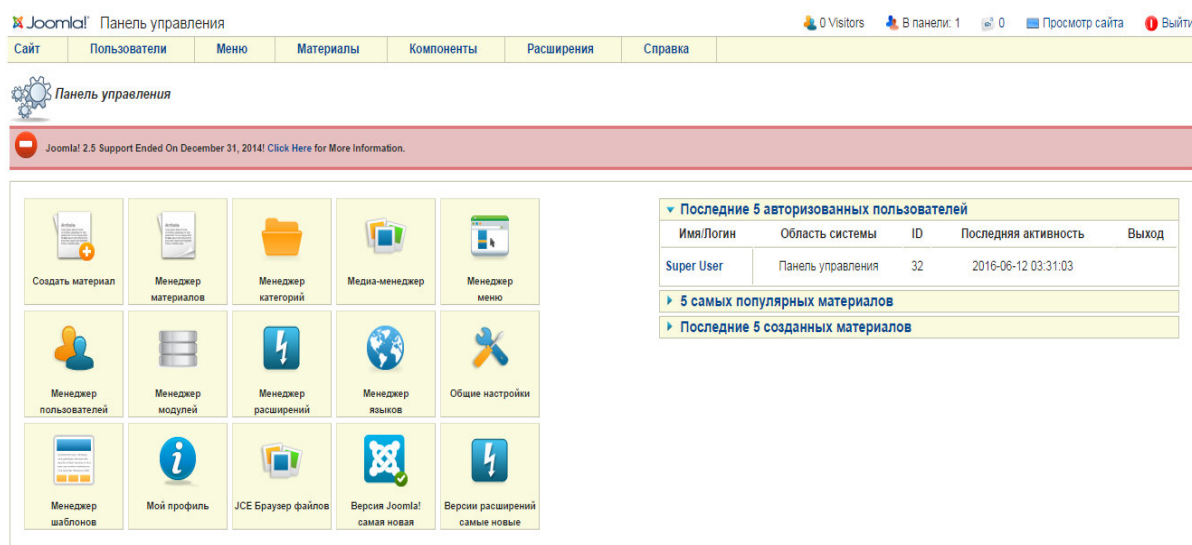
Joomla! Панель управления

0 Visitors В панели: 1 0 Просмотр сайта Выйти

Сайт Пользователи Меню Материалы Компоненты Расширения Справка

Панель управления

Joomla! 2.5 Support Ended On December 31, 2014! Click Here for More Information.

Создать материал
Менеджер материалов
Менеджер категорий
Медиа-менеджер
Менеджер меню
Менеджер пользователей
Менеджер модулей
Менеджер расширений
Менеджер языков
Общие настройки
Менеджер шаблонов
Мой профиль
JCE Браузер файлов
Версия Joomla! самая новая
Версии расширений самые новые

▾ Последние 5 авторизованных пользователей

| Имя/Логин | Область системы | ID | Последняя активность | Выход |
|---|---|---|---|---|
| Super User | Панель управления | 32 | 2016-06-12 03:31:03 | |

▸ 5 самых популярных материалов

▸ Последние 5 созданных материалов